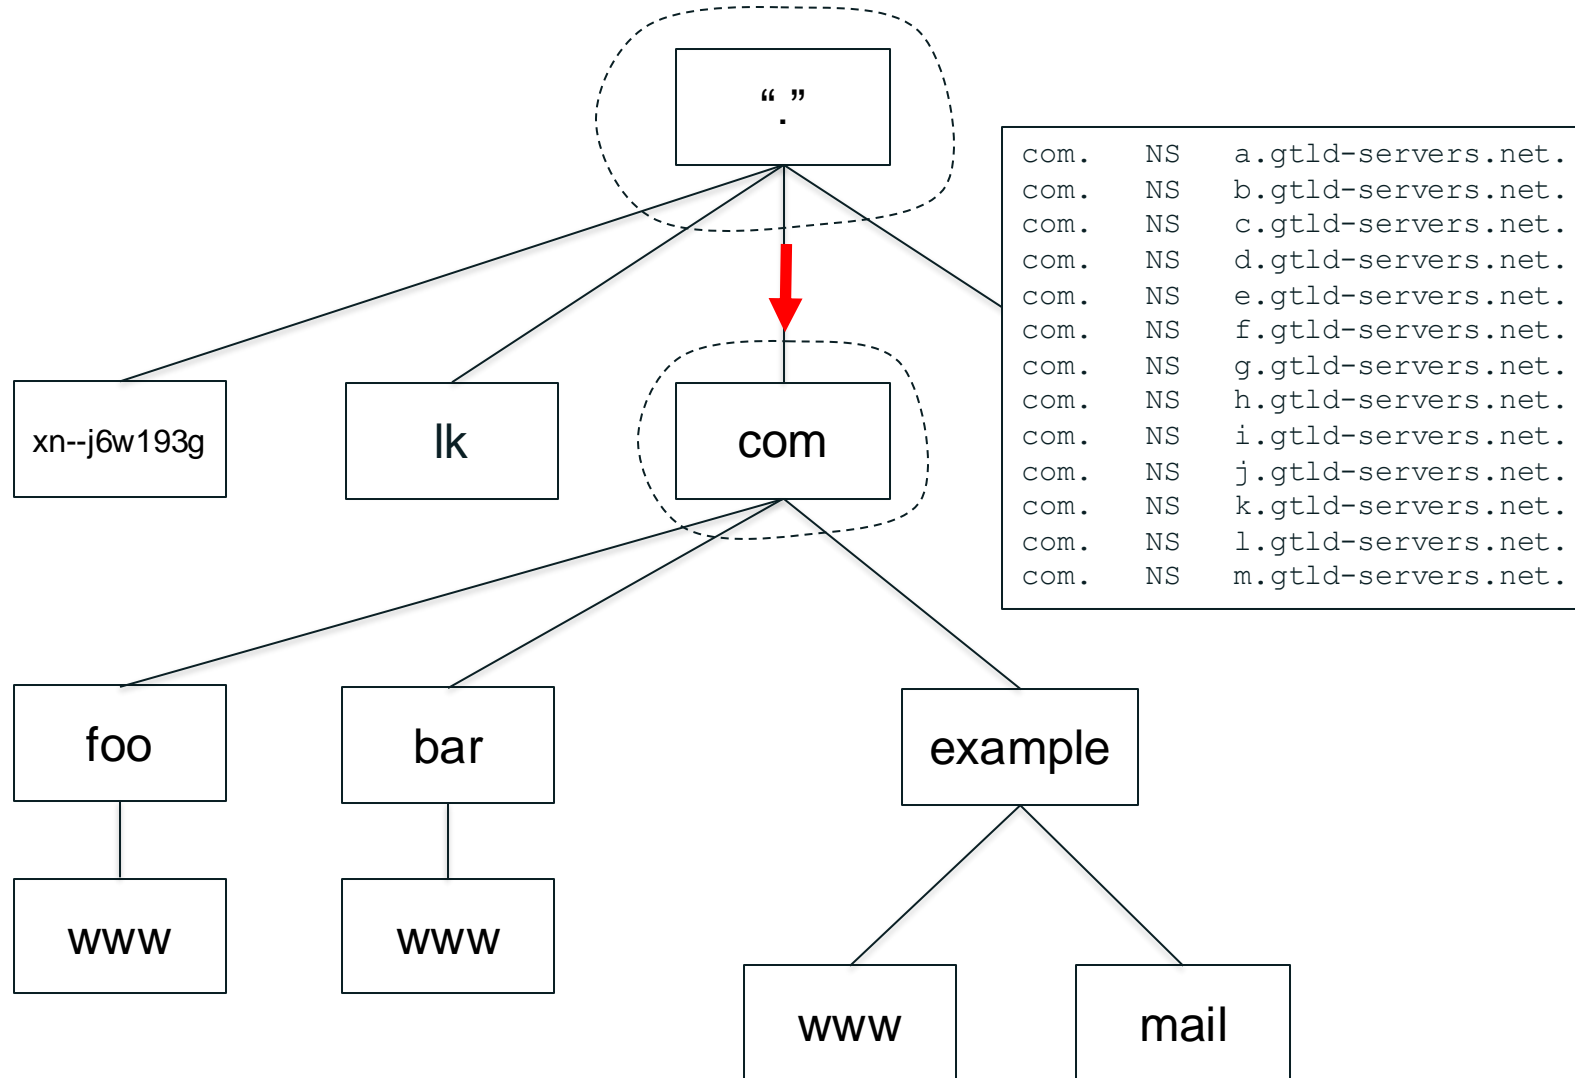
“.”

com. NS a.gtld-servers.net.
com. NS b.gtld-servers.net.
com. NS c.gtld-servers.net.
com. NS d.gtld-servers.net.
com. NS e.gtld-servers.net.
com. NS f.gtld-servers.net.
com. NS g.gtld-servers.net.
com. NS h.gtld-servers.net.
com. NS i.gtld-servers.net.
com. NS j.gtld-servers.net.
com. NS k.gtld-servers.net.
com. NS l.gtld-servers.net.
com. NS m.gtld-servers.net.

xn--j6w193g

lk

com

foo

bar

example

www

www

www

mail